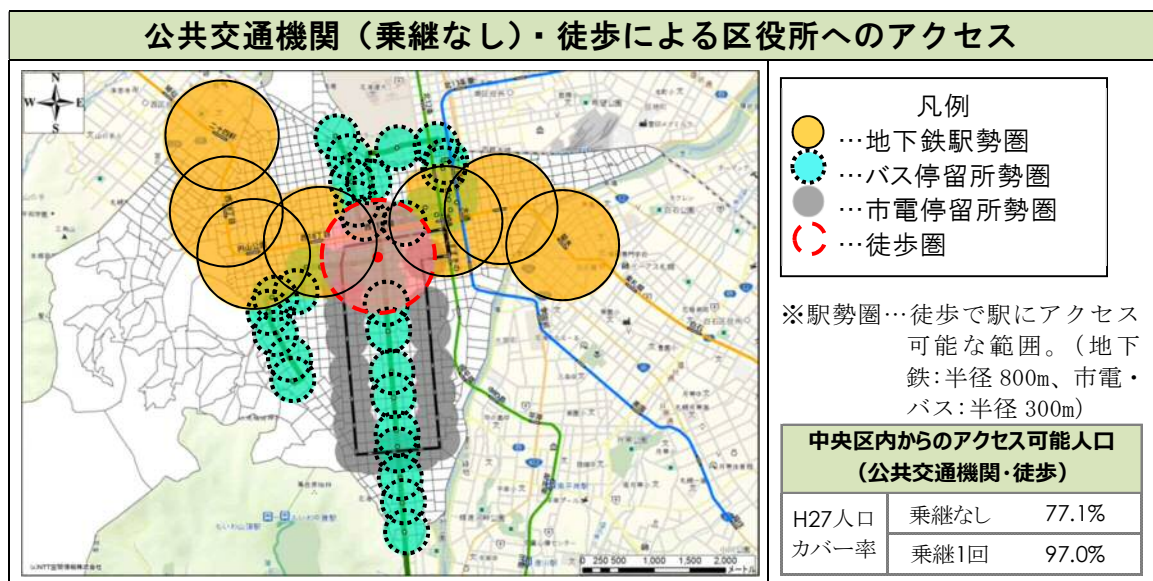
公共交通機関（乗継なし）・徒歩による区役所へのアクセス

N
W E
S

凡例
…地下鉄駅勢圏
…バス停留所勢圏
…市電停留所勢圏
…徒歩圏

※駅勢圏…徒歩で駅にアクセス可能な範囲。（地下鉄:半径 800m、市電・バス:半径 300m）

中央区内からのアクセス可能人口（公共交通機関・徒歩）

| H27人口カバー率 | 乗継なし | 77.1% |
|---|---|---|
| | 乗継1回 | 97.0% |

0 250 500 1,000 1,500 2,000 メートル
(c)NTT空間情報株式会社